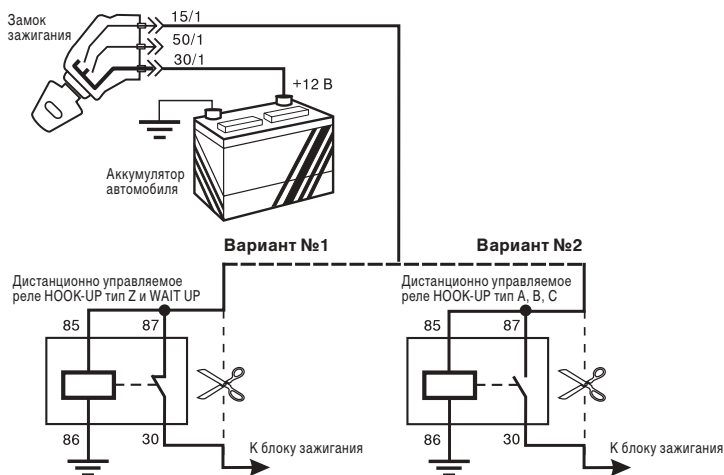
Замок зажигания

15/1

50/1

30/1

+12 В

Аккумулятор автомобиля

Вариант №1

Вариант №2

Дистанционно управляемое реле HOOK-UP тип Z и WAIT UP

85

87

86

30

К блоку зажигания

Дистанционно управляемое реле HOOK-UP тип A, B, C

85

87

86

30

К блоку зажигания